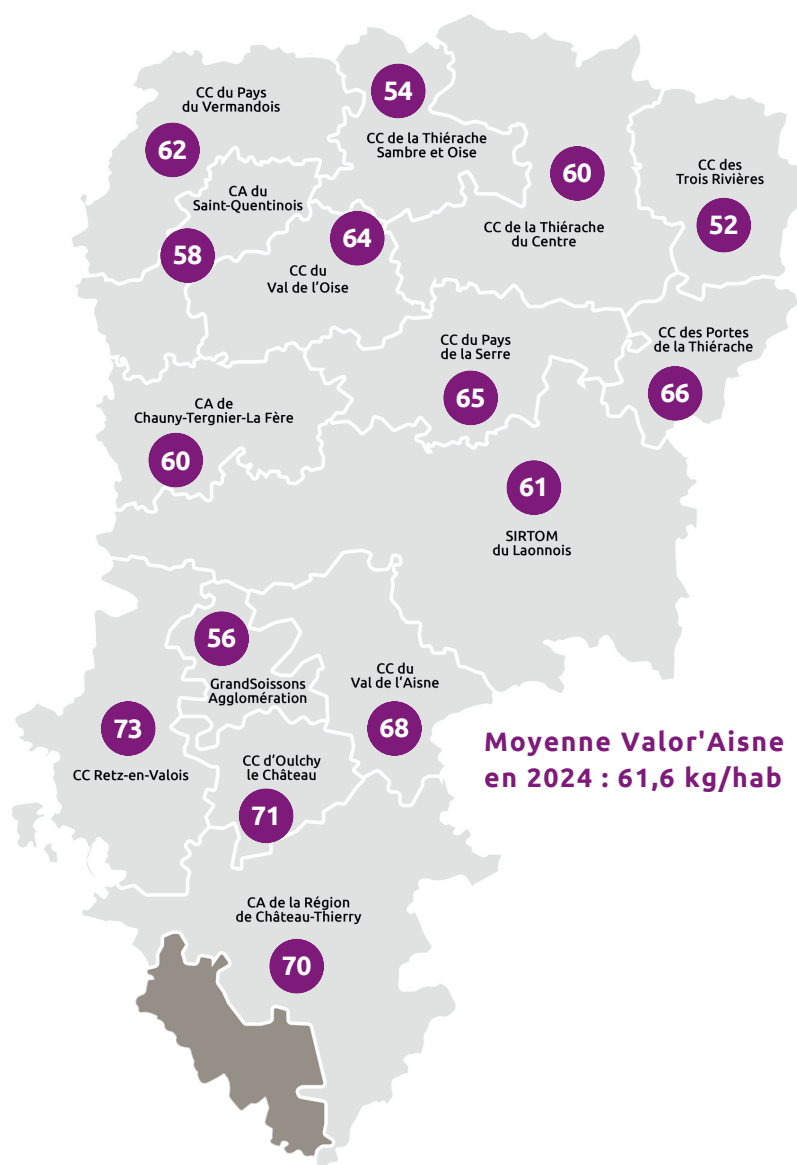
54
CC de la Thiérache Sambre et Oise

CC du Pays du Vermandois
62

60
CC de la Thiérache du Centre

CC des Trois Rivières
52

CA du Saint-Quentinois
58

64
CC du Val de l'Oise

CC des Portes de la Thiérache
66

CC du Pays de la Serre
65

CA de Chauny-Tergnier-La Fère
60

61
SIRTOM du Laonnois

56
GrandSoissons Agglomération

CC du Val de l'Aisne
68

73
CC Retz-en-Valois

CC d'Oulchy le Château
71

Moyenne Valor'Aisne en 2024 : 61,6 kg/hab

CA de la Région de Château-Thierry
70